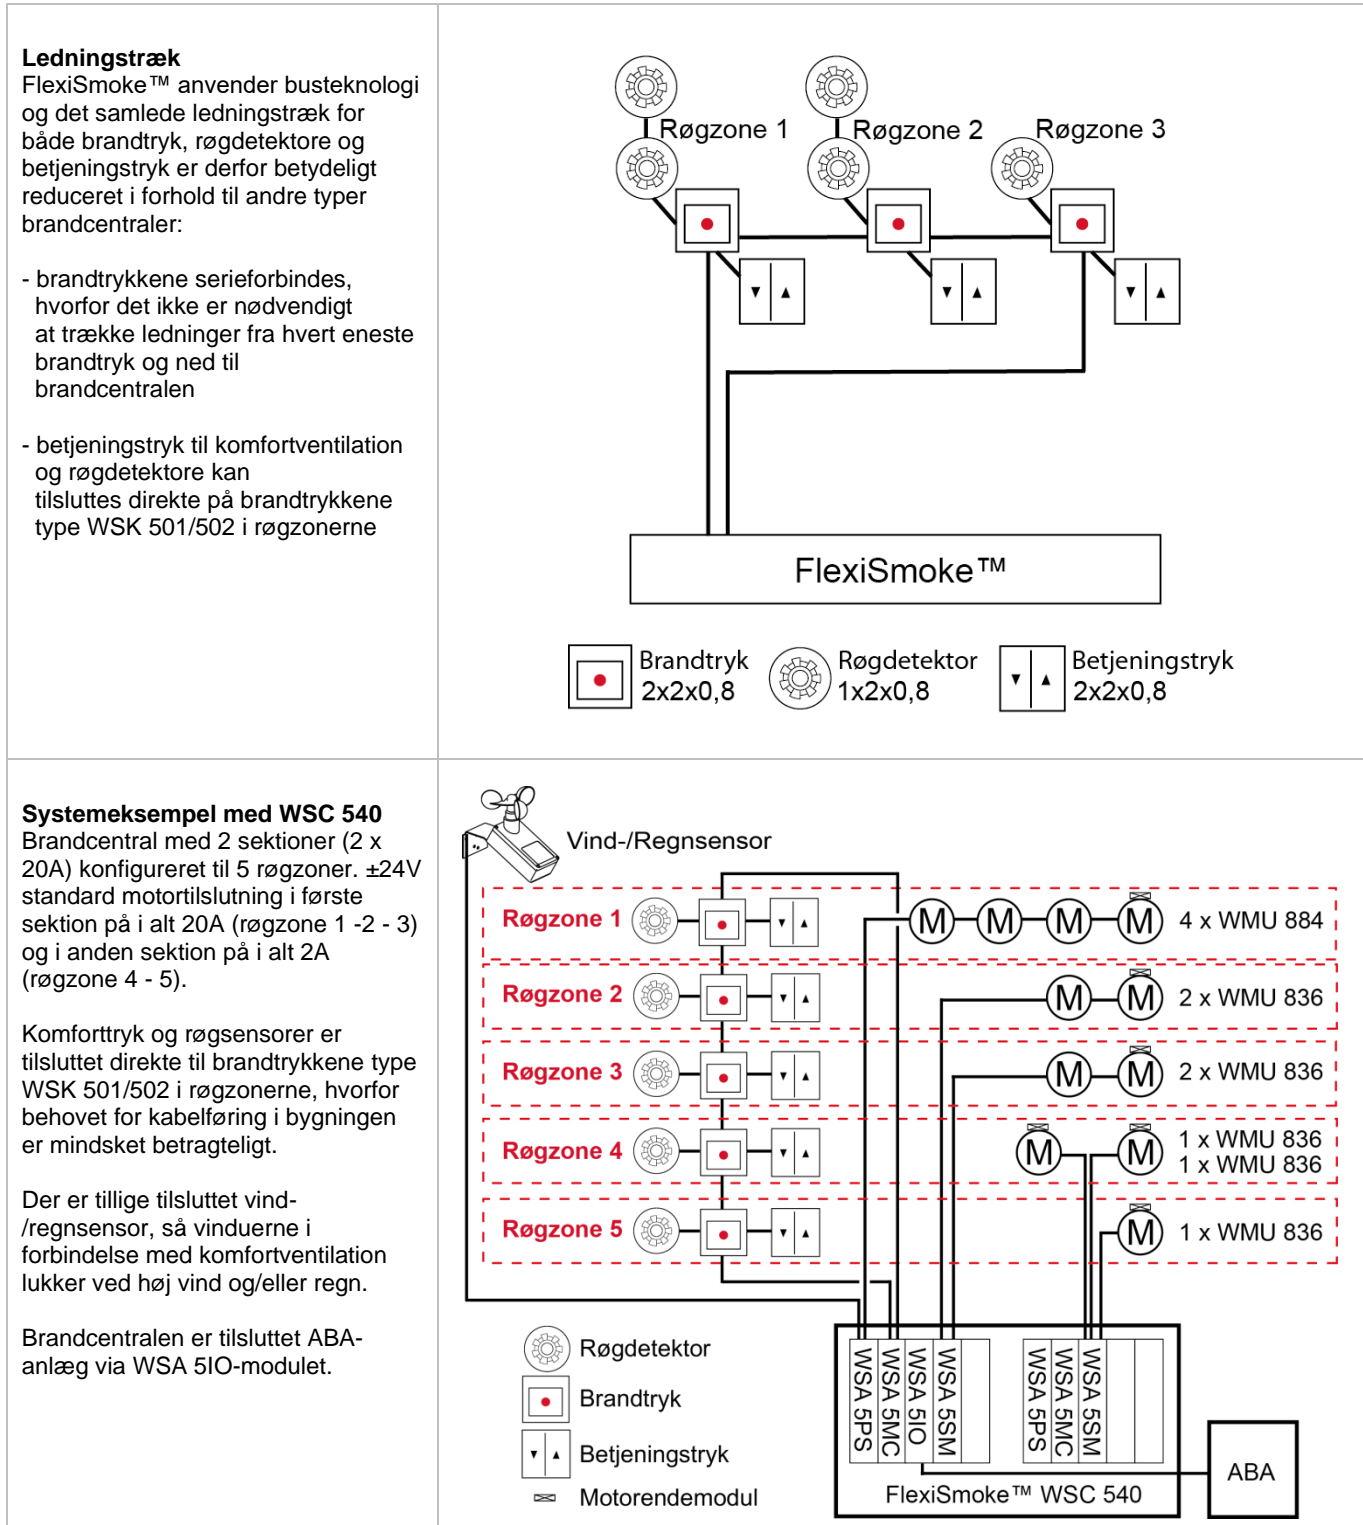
**Ledningstræk**
FlexiSmoke™ anvender busteknologi og det samlede ledningstræk for både brandtryk, røgdetektore og betjeningstryk er derfor betydeligt reduceret i forhold til andre typer brandcentraler:

- brandtrykkene serieforbindes, hvorfor det ikke er nødvendigt at trække ledninger fra hvert eneste brandtryk og ned til brandcentralen

- betjeningstryk til komfortventilation og røgdetektore kan tilsluttes direkte på brandtrykkene type WSK 501/502 i røgzonerne

Røgzone 1
Røgzone 2
Røgzone 3
FlexiSmoke™

Brandtryk 2x2x0,8
Røgdetektor 1x2x0,8
Betjeningstryk 2x2x0,8

**Systemeksempel med WSC 540**
Brandcentral med 2 sektioner (2 x 20A) konfigureret til 5 røgzoner. ±24V standard motortilslutning i første sektion på i alt 20A (røgzone 1 -2 - 3) og i anden sektion på i alt 2A (røgzone 4 - 5).

Komforttryk og røgsensorer er tilsluttet direkte til brandtrykkene type WSK 501/502 i røgzonerne, hvorfor behovet for kabelføring i bygningen er mindsket betragteligt.

Der er tillige tilsluttet vind- /regnsensor, så vinduerne i forbindelse med komfortventilation lukker ved høj vind og/eller regn.

Brandcentralen er tilsluttet ABA-anlæg via WSA 5IO-modulet.

Vind-/Regnsensor
Røgzone 1
M M M M 4 x WMU 884
Røgzone 2
M M 2 x WMU 836
Røgzone 3
M M 2 x WMU 836
Røgzone 4
M M 1 x WMU 836
1 x WMU 836
Røgzone 5
M 1 x WMU 836

Røgdetektor
Brandtryk
Betjeningstryk
Motorendemodul

WSA 5PS
WSA 5MC
WSA 5IO
WSA 5SM
WSA 5PS
WSA 5MC
WSA 5SM
FlexiSmoke™ WSC 540
ABA